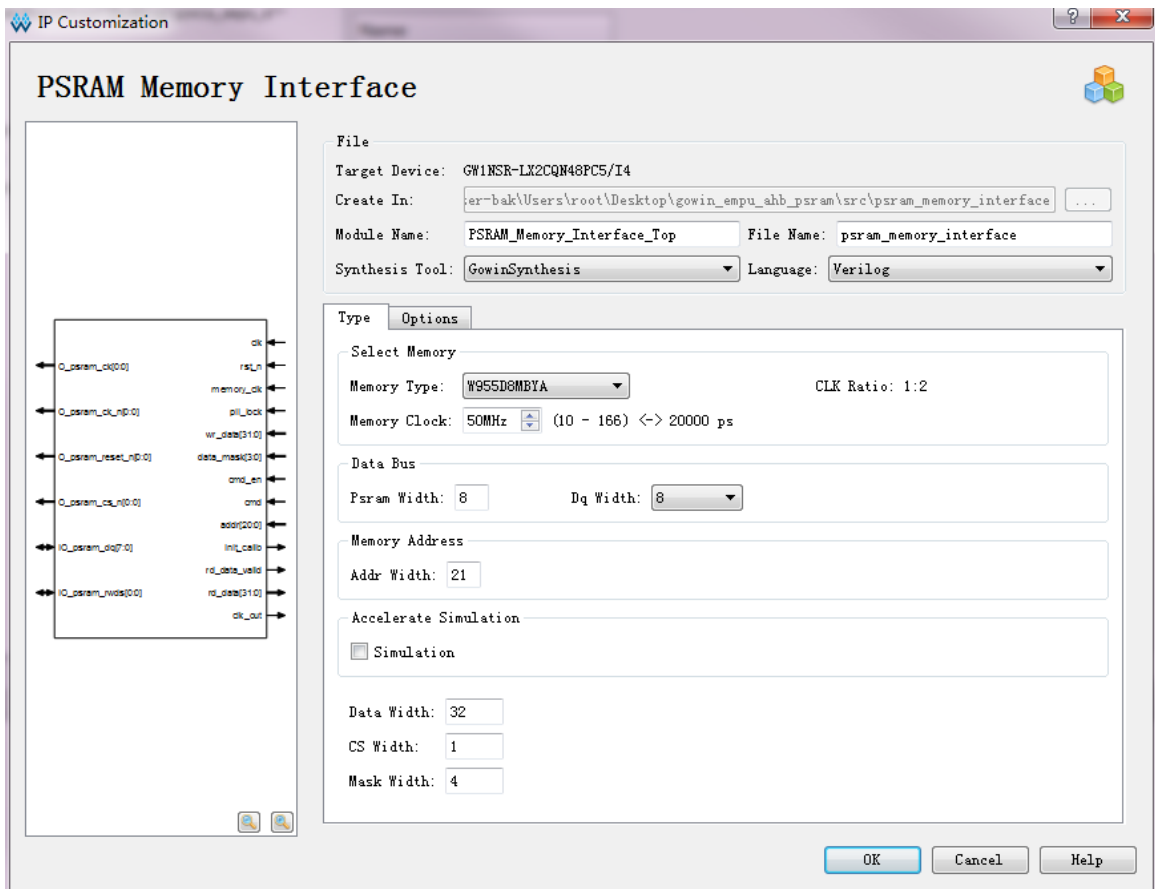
IP Customization

?

x

PSRAM Memory Interface

O_psram_ck[0:0]
O_psram_ck_n[0:0]
O_psram_reset_n[0:0]
O_psram_cs_n[0:0]
IO_psram_dq[7:0]
IO_psram_rwds[0:0]

clk
rst_n
memory_clk
pll_lock
wr_data[31:0]
data_mask[3:0]
cmd_en
cmd
addr[20:0]
init_calib
rd_data_valid
rd_data[31:0]
clk_out

File
Target Device: GW1NSR-LX2CQN48PC5/I4
Create In: er-bak\Users\root\Desktop\gowin_empu_ahb_psram\src\psram_memory_interface ...
Module Name: PSRAM_Memory_Interface_Top File Name: psram_memory_interface
Synthesis Tool: GowinSynthesis Language: Verilog

Type Options

Select Memory
Memory Type: W955D8MBYA CLK Ratio: 1:2
Memory Clock: 50MHz (10 - 166) <-> 20000 ps

Data Bus
Psram Width: 8 Dq Width: 8

Memory Address
Addr Width: 21

Accelerate Simulation
Simulation

Data Width: 32
CS Width: 1
Mask Width: 4

OK Cancel Help